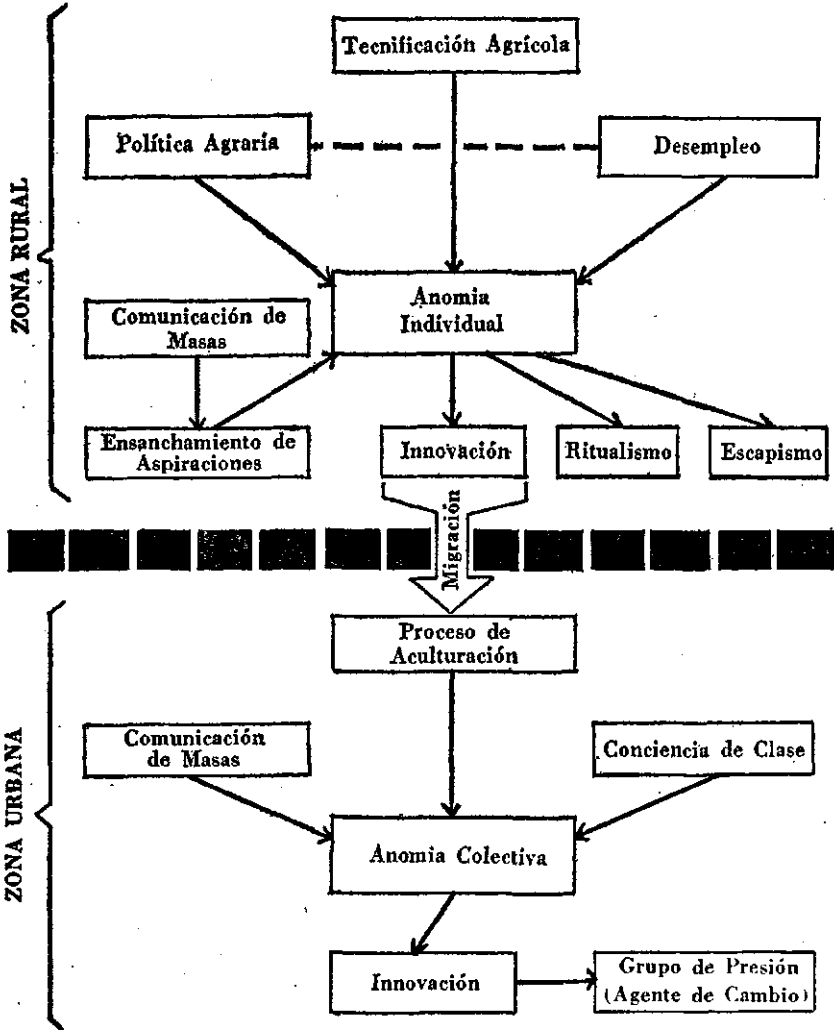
ZONA RURAL

Tecnificación Agrícola

Política Agraria

Desempleo

Comunicación de Masas

Anomia Individual

Ensanchamiento de Aspiraciones

Innovación

Ritualismo

Escapismo

Migración

ZONA URBANA

Proceso de Aculturación

Comunicación de Masas

Conciencia de Clase

Anomia Colectiva

Innovación

Grupo de Presión (Agente de Cambio)